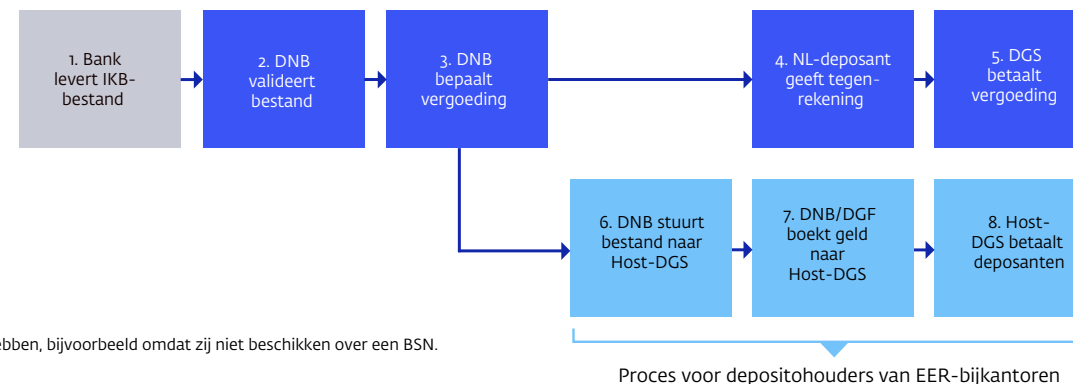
1. Bank levert IKB-bestand

2. DNB valideert bestand

3. DNB bepaalt vergoeding

4. NL-deposant geeft tegenrekening

5. DGS betaalt vergoeding

6. DNB stuurt bestand naar Host-DGS

7. DNB/DGF boekt geld naar Host-DGS

8. Host-DGS betaalt deposanten

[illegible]ebben, bijvoorbeeld omdat zij niet beschikken over een BSN.

Proces voor depositohouders van EER-bijkantoren